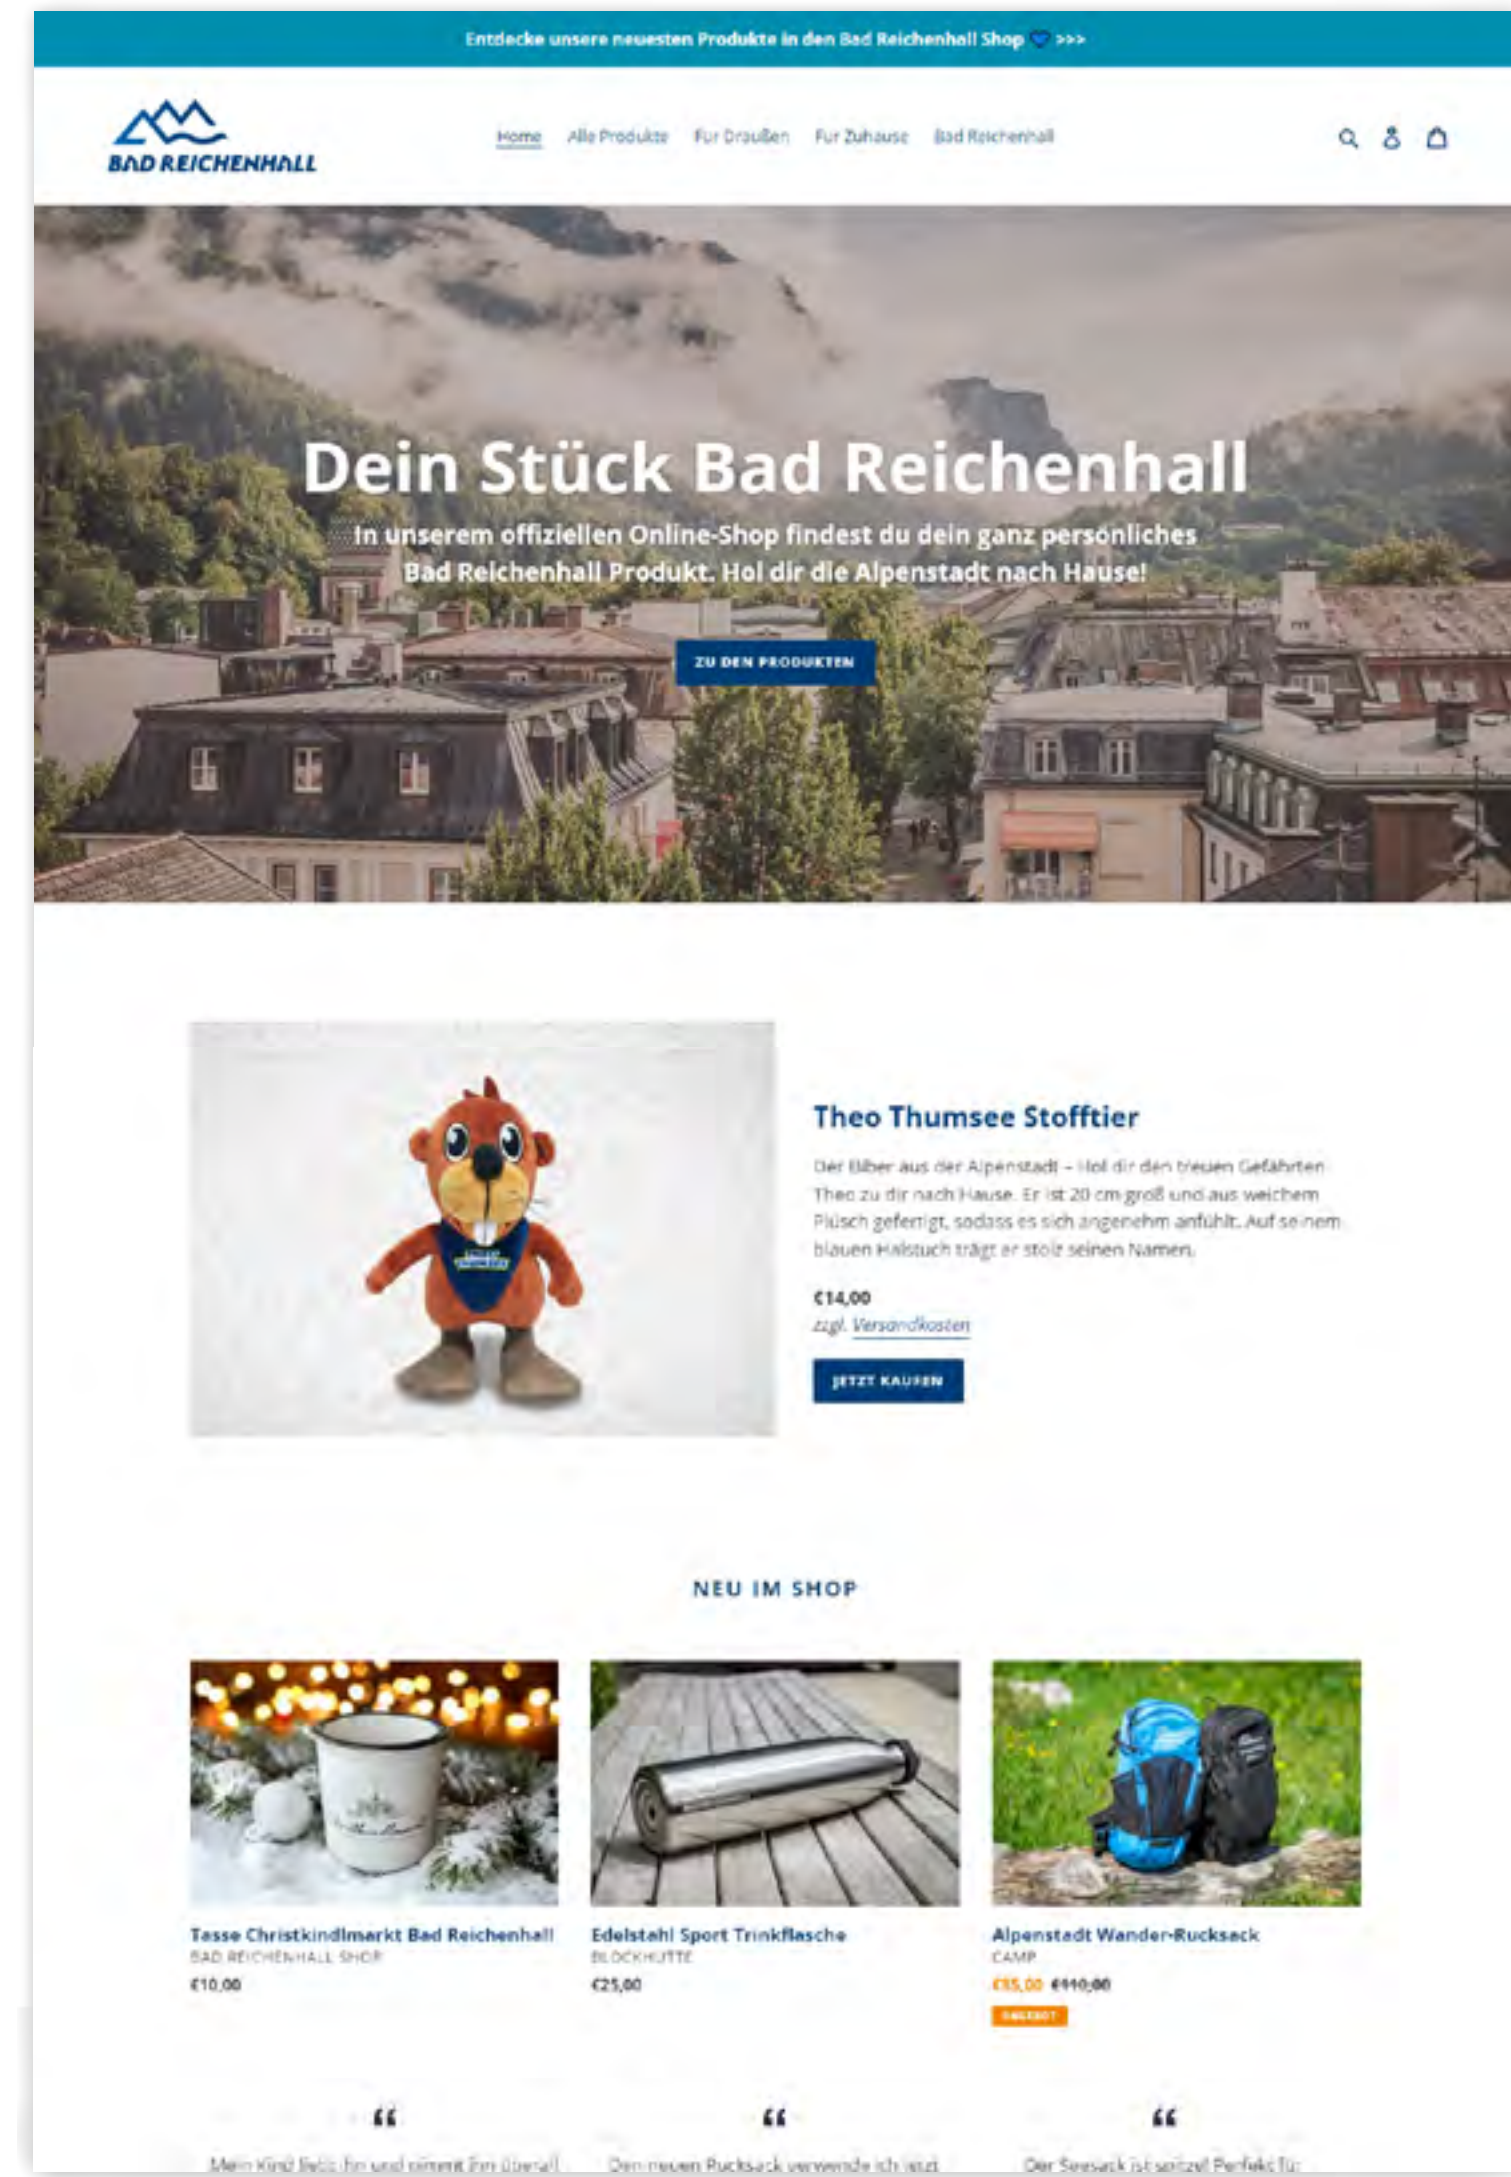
Entdecke unsere neuesten Produkte in den Bad Reichenhall Shop >>>

BAD REICHENHALL

Home Alle Produkte Für Draußen Für Zuhause Bad Reichenhall

Dein Stück Bad Reichenhall

In unserem offiziellen Online-Shop findest du dein ganz persönliches Bad Reichenhall Produkt. Hol dir die Alpenstadt nach Hause!

ZU DEN PRODUKTEN

Theo Thumsee Stofftier

Der Biber aus der Alpenstadt – Hol dir den treuen Gefährten Theo zu dir nach Hause. Er ist 20 cm groß und aus weichem Plüsch gefertigt, sodass es sich angenehm anfühlt. Auf seinem blauen Halstuch trägt er stolz seinen Namen.

€14,00
zzgl. Versandkosten

JETZT KAUFEN

NEU IM SHOP

Tasse Christkindlmarkt Bad Reichenhall
BAD REICHENHALL SHOP
€10,00

Edelstahl Sport Trinkflasche
BLOCKHÜTTE
€25,00

Alpenstadt Wander-Rucksack
CAMP
€55,00 €110,00
ANGEBOT

Mein Kind liebt ihn und nimmt ihn überall

Den neuen Rucksack verwende ich jetzt

Der Seesack ist spitze! Perfekt für